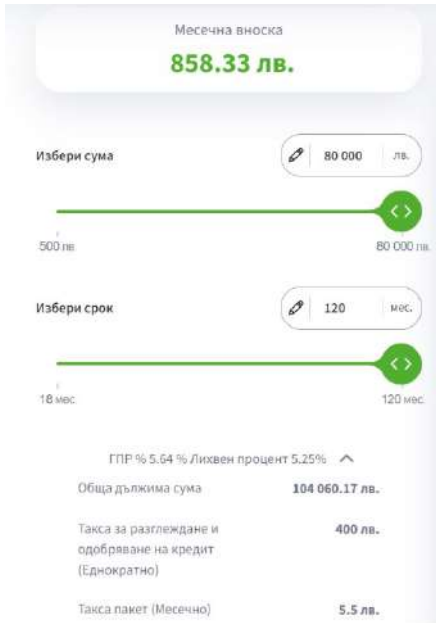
Месечна вноска

858.33 лв.

Избери сума

80 000 лв.

500 лв.

80 000 лв.

Избери срок

120 мес.

18 мес

120 мес.

ГПР % 5.64 % Лихвен процент 5.25%

| Обща дължима сума | 104 060.17 лв. |
|---|---|
| Такса за разглеждане и одобряване на кредит (Еднократно) | 400 лв. |
| Такса пакет (Месечно) | 5.5 лв. |